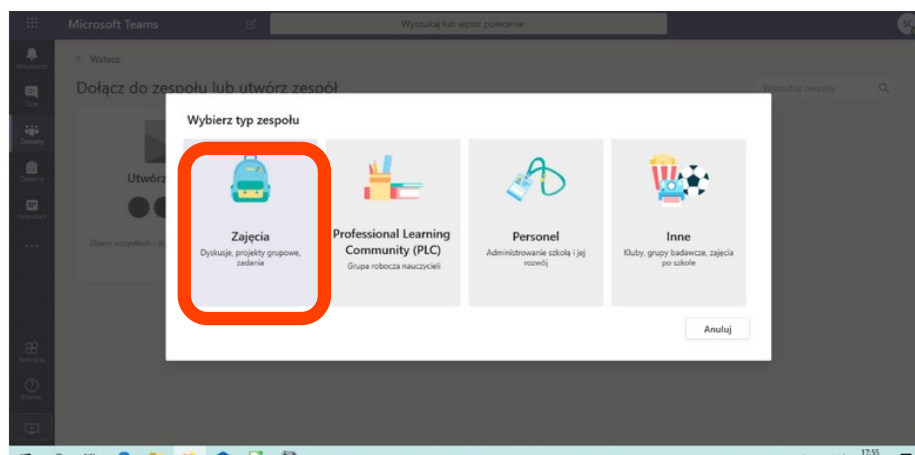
Microsoft Teams

Wyszukaj lub wpisz polecenie

SC

Aktywność

Czat

Zespoły

Zadania

Kalendarz

...

< Wstecz

Dołącz do zespołu lub utwórz zespół

Wyszukaj zespoły

Utwórz

Zleć wszystkich i dołącz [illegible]

Wybierz typ zespołu

Zajęcia
Dyskusje, projekty grupowe, zadania

Professional Learning Community (PLC)
Grupa robocza nauczycieli

Personel
Administrowanie szkołą i jej rozwój

Inne
Kluby, grupy badawcze, zajęcia po szkole

Anuluj

Aplikacje

Pomoc

17:55